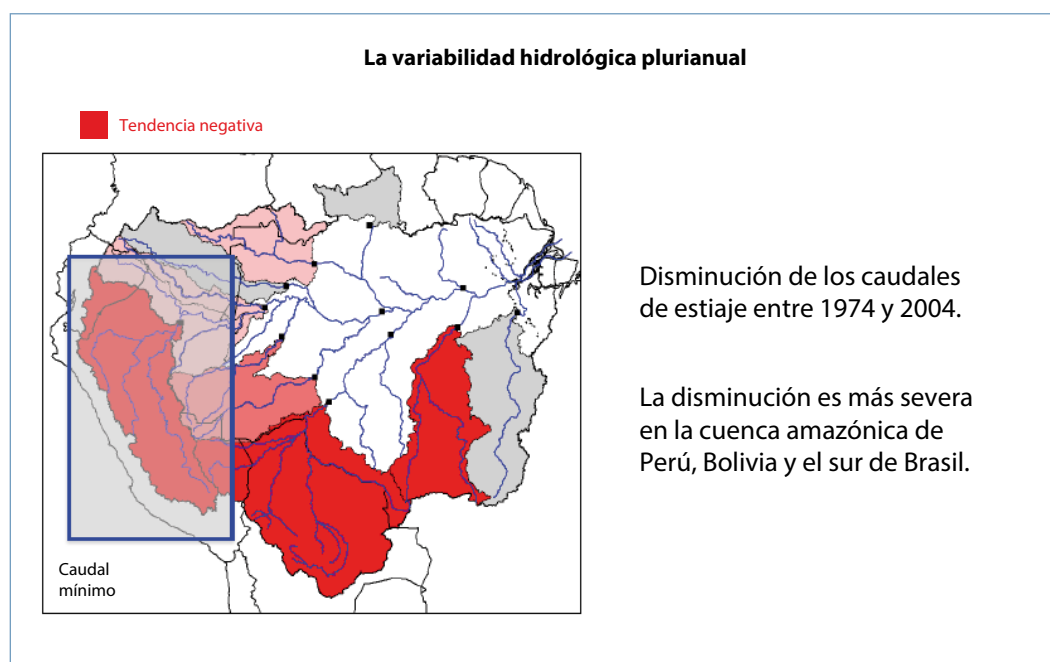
La variabilidad hidrológica plurianual

Tendencia negativa

Caudal mínimo

Disminución de los caudales de estiaje entre 1974 y 2004.

La disminución es más severa en la cuenca amazónica de Perú, Bolivia y el sur de Brasil.